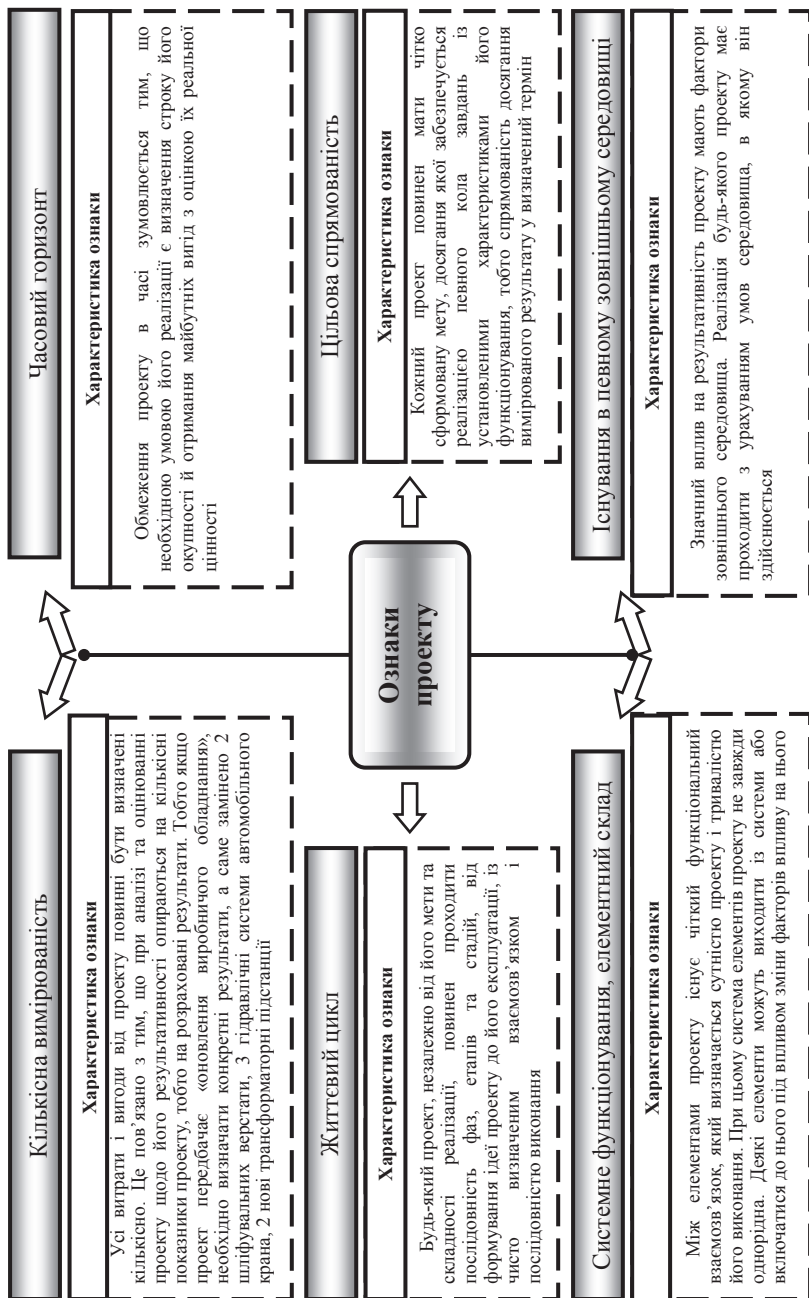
Ознаки проекту

Кількісна вимірюваність

Характеристика ознаки

Усі витрати і вигоди від проекту повинні бути визначені кількісно. Це пов'язано з тим, що при аналізі та оцінюванні проекту щодо його результативності опираються на кількісні показники проекту, тобто на розраховані результати. Тобто якщо проект передбачає «оновлення виробничого обладнання», необхідно визначати конкретні результати, а саме замінено 2 шліфувальних верстати, 3 гідравлічні системи автомобільного крана, 2 нові трансформаторні підстанції

Життєвий цикл

Характеристика ознаки

Будь-який проект, незалежно від його мети та складності реалізації, повинен проходити послідовність фаз, етапів та стадій, від формування ідеї проекту до його експлуатації, із чисто визначеним взаємозв'язком і послідовністю виконання

Системне функціонування, елементний склад

Характеристика ознаки

Між елементами проекту існує чіткий функціональний взаємозв'язок, який визначається сутністю проекту і тривалістю його виконання. При цьому система елементів проекту не завжди однорідна. Деякі елементи можуть виходити із системи або включатися до нього під впливом зміни факторів впливу на нього

Часовий горизонт

Характеристика ознаки

Обмеження проекту в часі зумовлюється тим, що необхідною умовою його реалізації є визначення строку його окупності й отримання майбутніх вигід з оцінкою їх реальної цінності

Цільова спрямованість

Характеристика ознаки

Кожний проект повинен мати чітко сформовану мету, досягання якої забезпечується реалізацією певного кола завдань із установленими характеристиками його функціонування, тобто спрямованість досягання вимірюваного результату у визначений термін

Існування в певному зовнішньому середовищі

Характеристика ознаки

Значний вплив на результативність проекту мають фактори зовнішнього середовища. Реалізація будь-якого проекту має проходити з урахуванням умов середовища, в якому він здійснюється